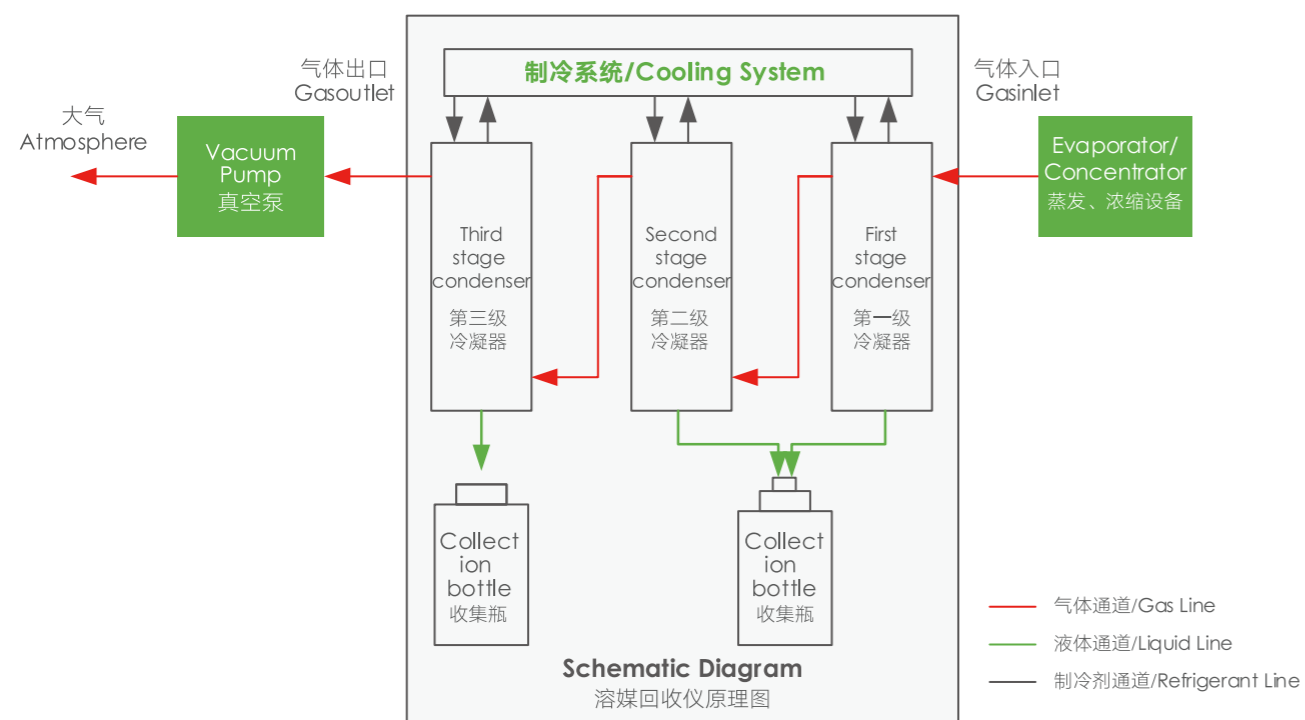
制冷系统/Cooling System

气体出口
Gasoutlet

气体入口
Gasinlet

大气
Atmosphere

Vacuum Pump
真空泵

Evaporator/ Concentrator
蒸发、浓缩设备

Third stage condenser
第三级
冷凝器

Second stage condenser
第二级
冷凝器

First stage condenser
第一级
冷凝器

Collect ion bottle
收集瓶

Collect ion bottle
收集瓶

气体通道/Gas Line
液体通道/Liquid Line
制冷剂通道/Refrigerant Line

Schematic Diagram
溶媒回收仪原理图